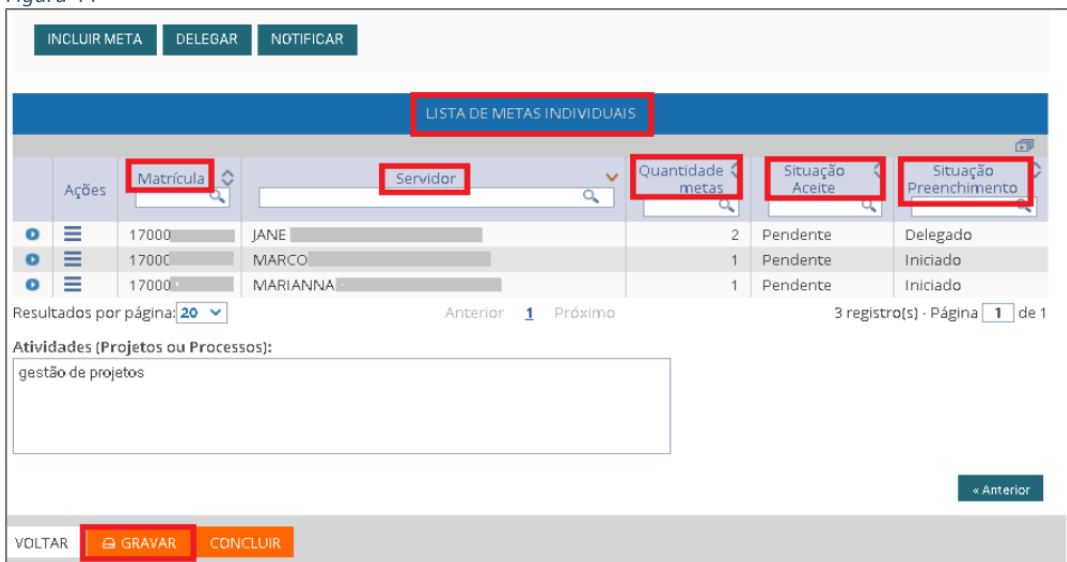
Figura 11

INCLUIR META DELEGAR NOTIFICAR

LISTA DE METAS INDIVIDUAIS

| Ações | Matrícula | Servidor | Quantidade metas | Situação Aceite | Situação Preenchimento |
|---|---|---|---|---|---|
| | 17000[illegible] | JANE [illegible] | 2 | Pendente | Delegado |
| | 17000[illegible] | MARCO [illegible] | 1 | Pendente | Iniciado |
| | 17000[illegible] | MARIANNA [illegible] | 1 | Pendente | Iniciado |

Resultados por página: 20 Anterior 1 Próximo 3 registro(s) - Página 1 de 1

Atividades (Projetos ou Processos):

gestão de projetos

« Anterior

VOLTAR GRAVAR CONCLUIR